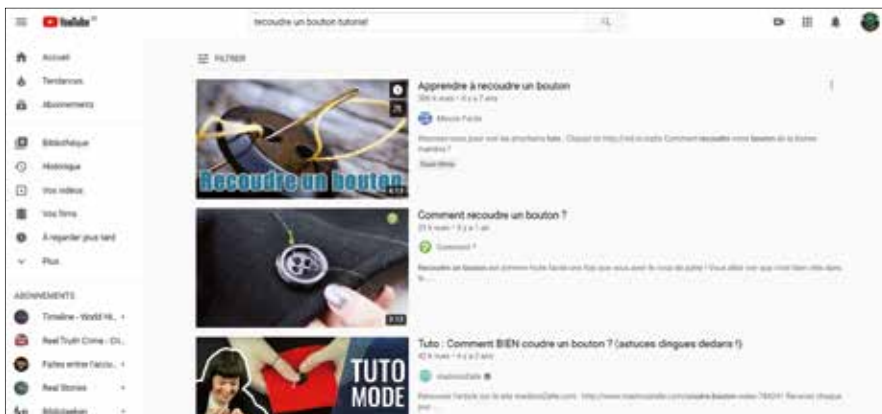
YouTube FR

recoudre un bouton tutoriel

Accueil
Tendances
Abonnements

Bibliothèque
Historique
Vos vidéos
Vos films
À regarder plus tard
Plus

ABONNEMENTS
Timeline - World Hi...
Real Truth Crime - Cri...
Faites entrer l'accu...
Real Stories
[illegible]

FILTRER

Recoudre un bouton

Apprendre à recoudre un bouton
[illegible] k vues • il y a 7 ans
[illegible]
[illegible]

Comment recoudre un bouton ?
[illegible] k vues • il y a 1 an
Comment ?
Recoudre un bouton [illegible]

Tuto : Comment BIEN coudre un bouton ? (astuces dingues dedans !)
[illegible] k vues • il y a 2 ans
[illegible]
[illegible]

TUTO MODE